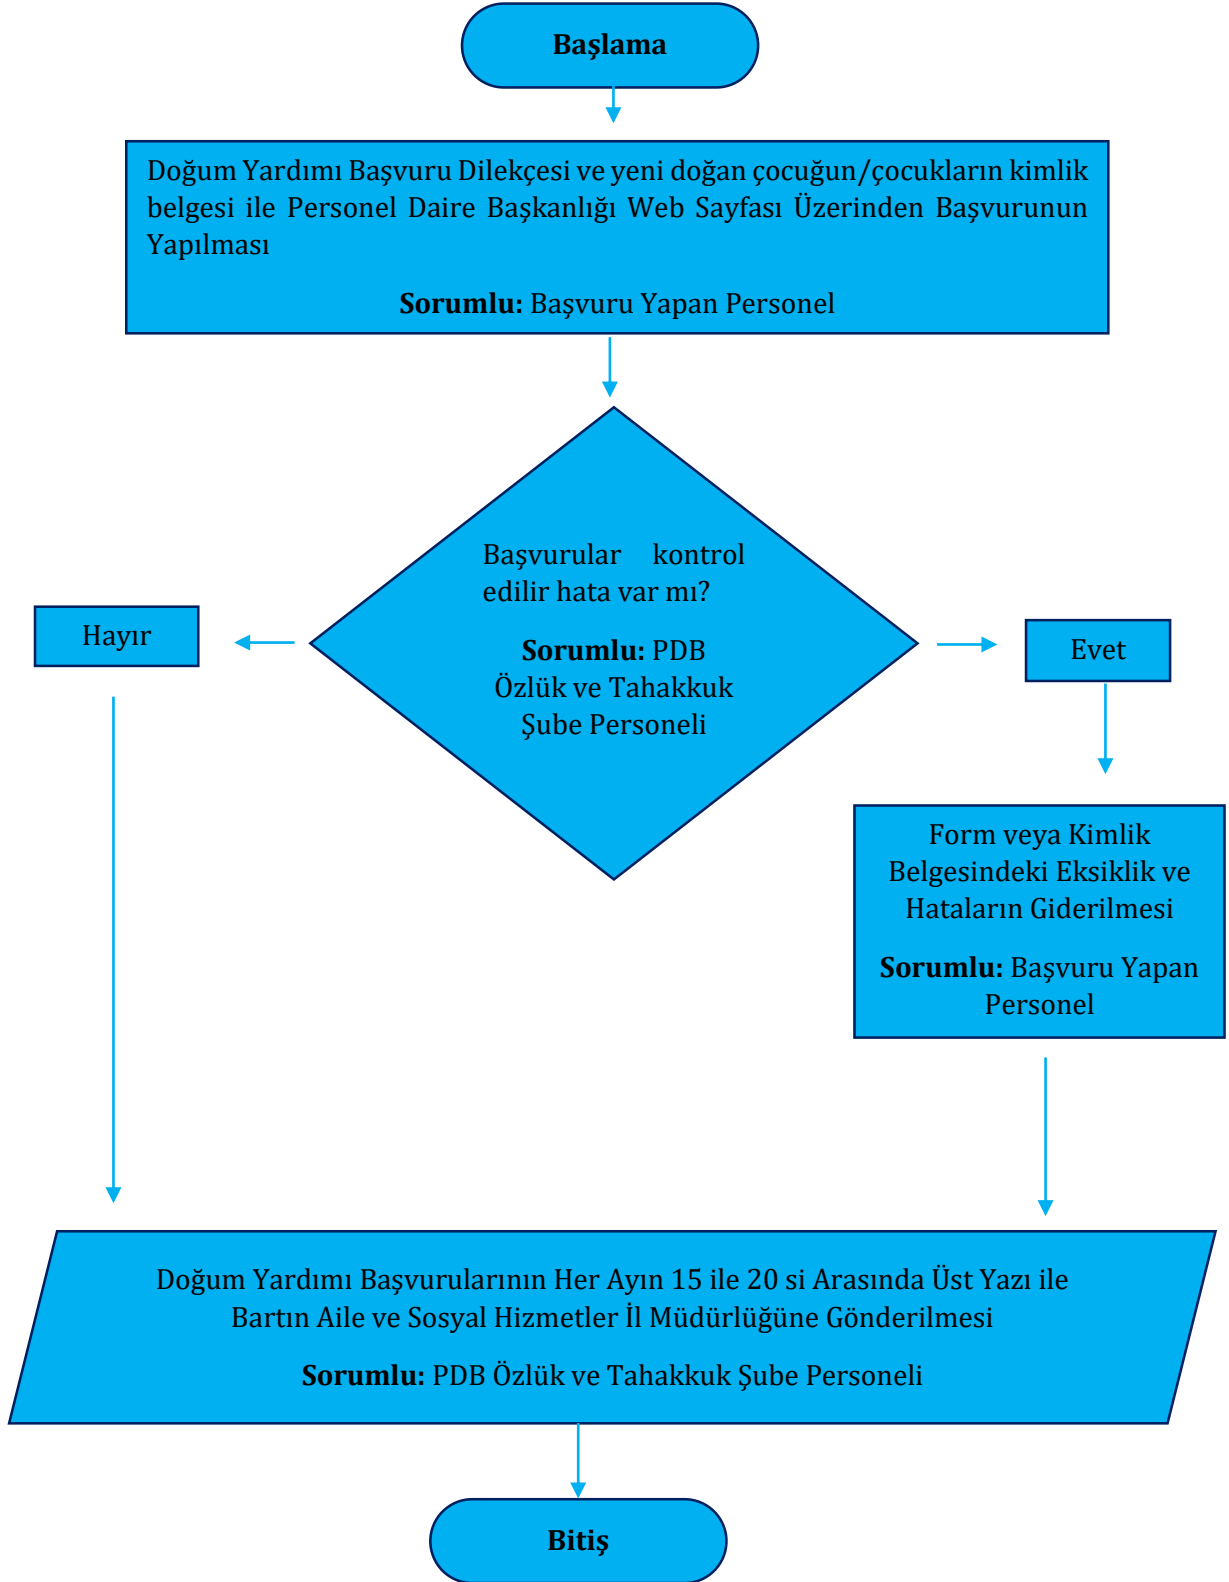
Başlama

Doğum Yardımı Başvuru Dilekçesi ve yeni doğan çocuğun/çocukların kimlik belgesi ile Personel Daire Başkanlığı Web Sayfası Üzerinden Başvurunun Yapılması

**Sorumlu:** Başvuru Yapan Personel

Başvurular kontrol edilir hata var mı?

**Sorumlu:** PDB Özlük ve Tahakkuk Şube Personeli

Hayır

Evet

Form veya Kimlik Belgesindeki Eksiklik ve Hataların Giderilmesi

**Sorumlu:** Başvuru Yapan Personel

Doğum Yardımı Başvurularının Her Ayın 15 ile 20 si Arasında Üst Yazı ile Bartın Aile ve Sosyal Hizmetler İl Müdürlüğüne Gönderilmesi

**Sorumlu:** PDB Özlük ve Tahakkuk Şube Personeli

Bitiş